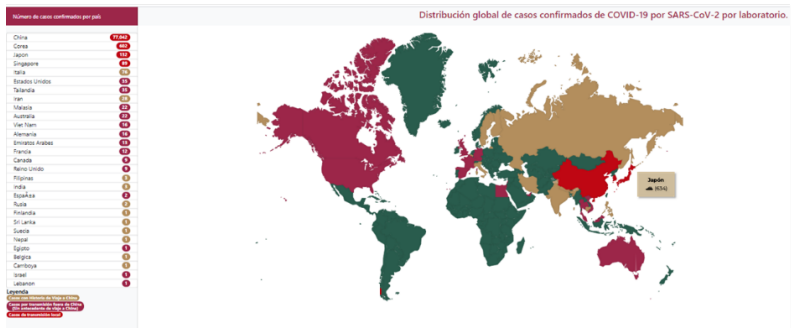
Número de casos confirmados por país

| | |
|---|---|
| China | 77,042 |
| Corea | 602 |
| Japón | 150 |
| Singapore | 89 |
| Italia | 76 |
| Estados Unidos | 35 |
| Tailandia | 35 |
| Iran | 28 |
| Malasia | 22 |
| Australia | 22 |
| Viet Nam | 16 |
| Alemania | 16 |
| Emiratos Arabes | 13 |
| Francia | 12 |
| Canada | 9 |
| Reino Unido | 9 |
| Filipinas | 3 |
| India | 3 |
| España | 2 |
| Rusia | 2 |
| Finlandia | 1 |
| Sri Lanka | 1 |
| Suecia | 1 |
| Nepal | 1 |
| Egipto | 1 |
| Belgica | 1 |
| Camboya | 1 |
| Israel | 1 |
| Lebanon | 1 |

Leyenda
Casos con Historia de Viaje a China
Casos por transmisión fuera de China (Sin antecedente de viaje a China)
Casos de transmisión local

Distribución global de casos confirmados de COVID-19 por SARS-CoV-2 por laboratorio.

Japón
(634)